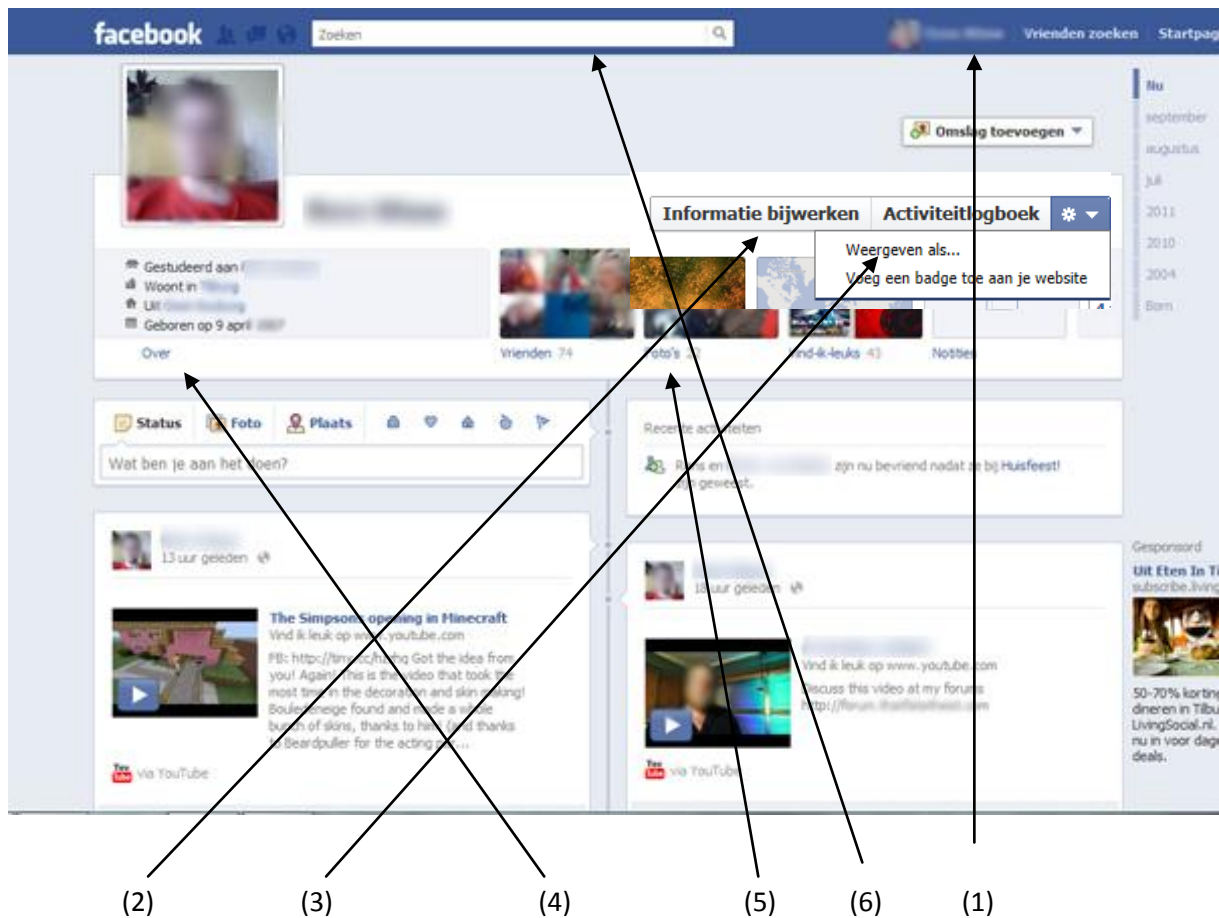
facebook Zoeken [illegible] Vrienden zoeken Startpag

Nu
september
augustus
juli
2011
2010
2004
Born

Omslag toevoegen

Informatie bijwerken Activiteitlogboek

Weergeven als...
Voeg een badge toe aan je website

Gestudeerd aan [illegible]
Woont in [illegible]
Uit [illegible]
Geboren op 9 april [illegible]

Over

Vrienden 74
Foto's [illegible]
Vind-ik-leuks 43
Notities

Status Foto Plaats

Wat ben je aan het doen?

Recente activiteiten

R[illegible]s en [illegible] zijn nu bevriend nadat ze bij Huisfeest! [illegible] geweest.

13 uur geleden

The Simpsons opening in Minecraft
Vind ik leuk op www.youtube.com
FB: http://tiny.cc/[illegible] Got the idea from you! Again! This is the video that took the most time in the decoration and skin making! Bouledeneige found and made a whole bunch of skins, thanks to him! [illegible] thanks to Beardpuller for the acting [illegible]...

via YouTube

18 uur geleden

Vind ik leuk op www.youtube.com
Discuss this video at my forums
http://forum.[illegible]

via YouTube

Gesponsord
Uit Eten In Ti
subscribe.living
50-70% korting
dineren in Tilbu
LivingSocial.nl.
nu in voor dage
deals.

(2) (3) (4) (5) (6) (1)